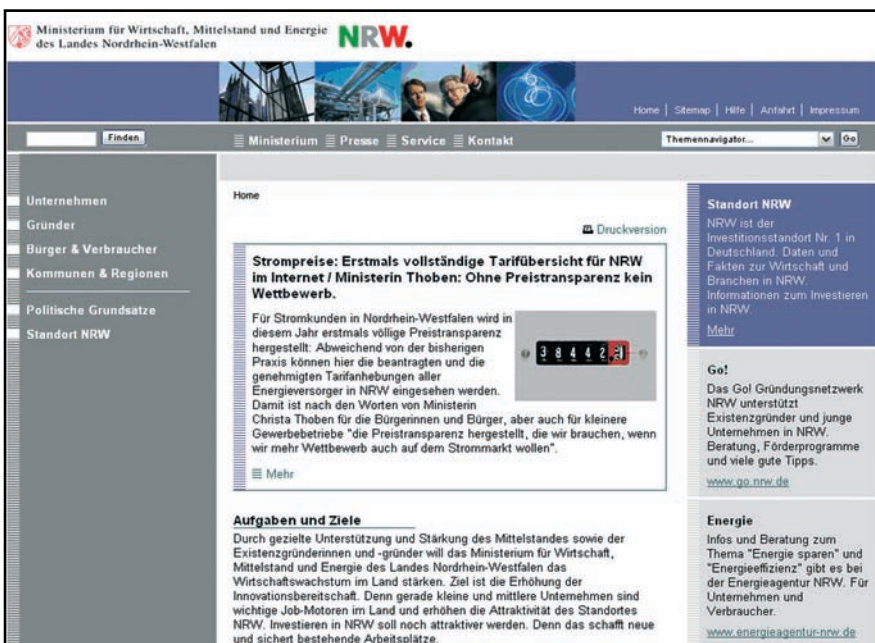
Ministerium für Wirtschaft, Mittelstand und Energie des Landes Nordrhein-Westfalen

NRW.

Home | Sitemap | Hilfe | Anfahrt | Impressum

Finden

Ministerium Presse Service Kontakt

Themennavigator... Go

Unternehmen
Gründer
Bürger & Verbraucher
Kommunen & Regionen
Politische Grundsätze
Standort NRW

Home

Druckversion

Strompreise: Erstmals vollständige Tarifübersicht für NRW im Internet / Ministerin Thoben: Ohne Preistransparenz kein Wettbewerb.

Für Stromkunden in Nordrhein-Westfalen wird in diesem Jahr erstmals völlige Preistransparenz hergestellt: Abweichend von der bisherigen Praxis können hier die beantragten und die genehmigten Tarifanhebungen aller Energieversorger in NRW eingesehen werden. Damit ist nach den Worten von Ministerin Christa Thoben für die Bürgerinnen und Bürger, aber auch für kleinere Gewerbebetriebe "die Preistransparenz hergestellt, die wir brauchen, wenn wir mehr Wettbewerb auch auf dem Strommarkt wollen".

3 8 4 4 2 3

Mehr

Aufgaben und Ziele

Durch gezielte Unterstützung und Stärkung des Mittelstandes sowie der Existenzgründerinnen und -gründer will das Ministerium für Wirtschaft, Mittelstand und Energie des Landes Nordrhein-Westfalen das Wirtschaftswachstum im Land stärken. Ziel ist die Erhöhung der Innovationsbereitschaft. Denn gerade kleine und mittlere Unternehmen sind wichtige Job-Motoren im Land und erhöhen die Attraktivität des Standortes NRW. Investieren in NRW soll noch attraktiver werden. Denn das schafft neue und sichert bestehende Arbeitsplätze.

Standort NRW

NRW ist der Investitionsstandort Nr. 1 in Deutschland. Daten und Fakten zur Wirtschaft und Branchen in NRW. Informationen zum Investieren in NRW.

Mehr

Go!

Das Go! Gründungsnetzwerk NRW unterstützt Existenzgründer und junge Unternehmen in NRW. Beratung, Förderprogramme und viele gute Tipps.

www.go.nrw.de

Energie

Infos und Beratung zum Thema "Energie sparen" und "Energieeffizienz" gibt es bei der Energieagentur NRW. Für Unternehmen und Verbraucher.

www.energieagentur-nrw.de